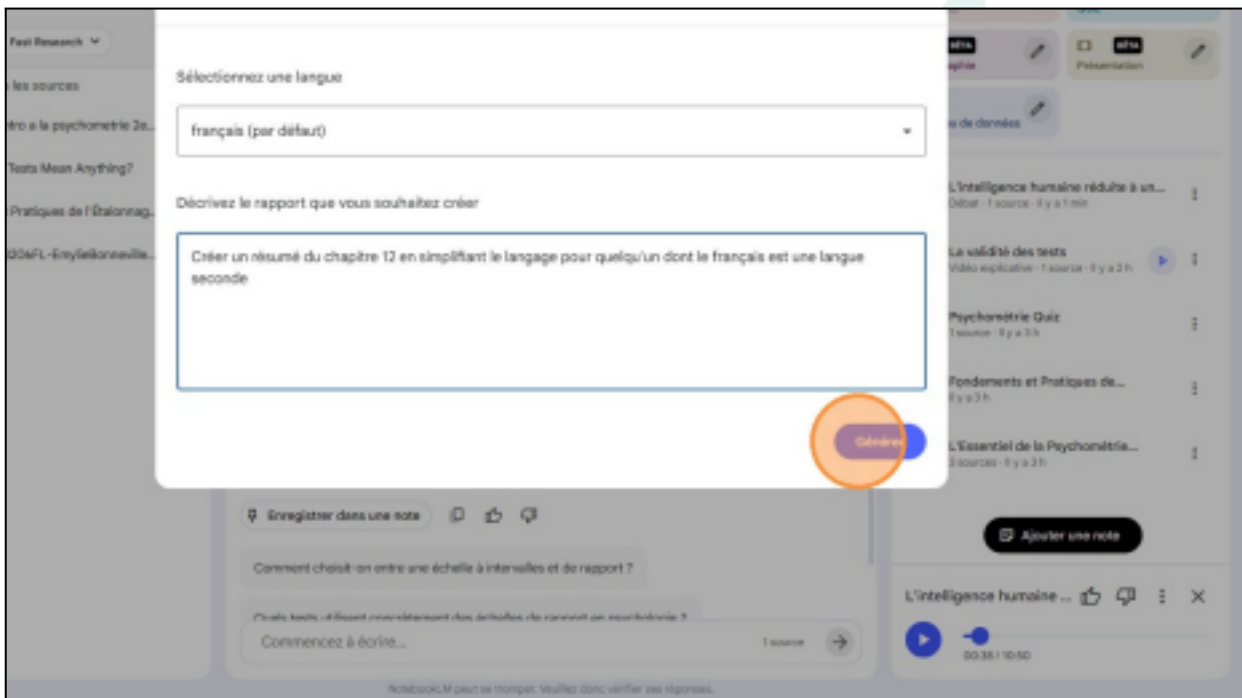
Fast Research

les sources

ro a la psychometrie 2e...

Tests Mean Anything?

Pratiques de l'Étalonnag...

DOFL-Emyliebonneville...

Sélectionnez une langue

français (par défaut)

Décrivez le rapport que vous souhaitez créer

Créer un résumé du chapitre 12 en simplifiant le langage pour quelqu'un dont le français est une langue seconde

Générer

BÊTA
aphie

BÊTA
Présentation

de données

L'intelligence humaine réduite à un...
Débat · 1 source · Il y a 1 min

La validité des tests
Vidéo explicative · 1 source · Il y a 3 h

Psychométrie Quiz
1 source · Il y a 3 h

Fondements et Pratiques de...
Il y a 3 h

L'Essentiel de la Psychométrie...
2 sources · Il y a 3 h

Enregistrer dans une note

Ajouter une note

Comment choisit-on entre une échelle à intervalles et de rapport ?

Quels tests utilisent concrètement des échelles de rapport en psychologie ?

Commencez à écrire...

1 source

L'intelligence humaine ...

00:35 / 10:50

NotebookLM peut se tromper. Veuillez donc vérifier ses réponses.